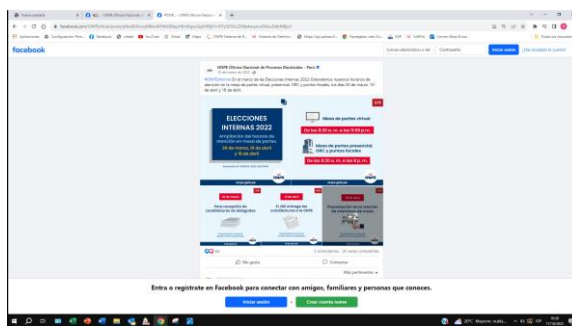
facebook

ONPE Oficina Nacional de Procesos Electorales - Perú

#ONPEInforma En el marco de las Elecciones Internas 2022 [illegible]

ELECCIONES INTERNAS 2022

Ampliación del horario de atención en mesas de partes.

28 de marzo, 11 de abril y 15 de abril

Mesa de partes virtual

De las 8:30 a. m. a las 11:59 p. m.

Mesa de partes presencial, ORC y puntos focales

De las 8:30 a. m. a las 8 p. m.

Me gusta

Comentar

Más pertinentes

Entra o regístrate en Facebook para conectar con amigos, familiares y personas que conoces.

Iniciar sesión

Crear cuenta nueva

Correo electrónico o tel.

Contraseña

Iniciar sesión

¿Has olvidado la cuenta?